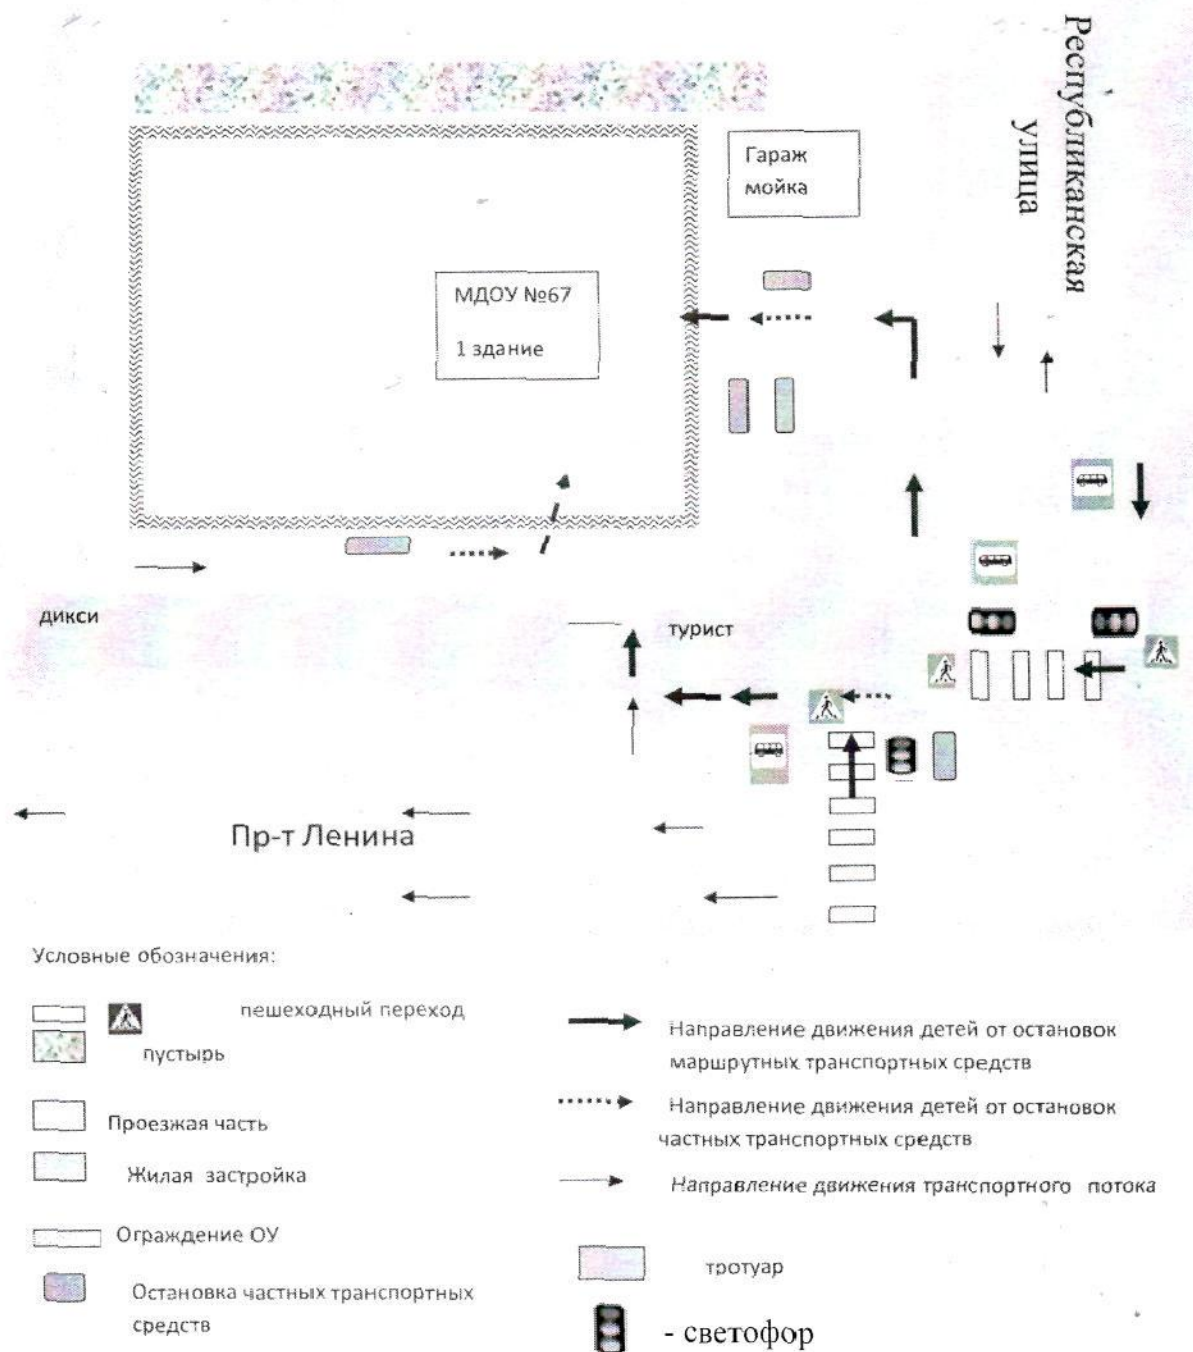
Республиканская улица

Гараж мойка

МДОУ №67

1 здание

дикси

турист

Пр-т Ленина

Условные обозначения:

пешеходный переход

пустырь

Проезжая часть

Жилая застройка

Ограждение ОУ

Остановка частных транспортных средств

Направление движения детей от остановок маршрутных транспортных средств

Направление движения детей от остановок частных транспортных средств

Направление движения транспортного потока

тротуар

- светофор